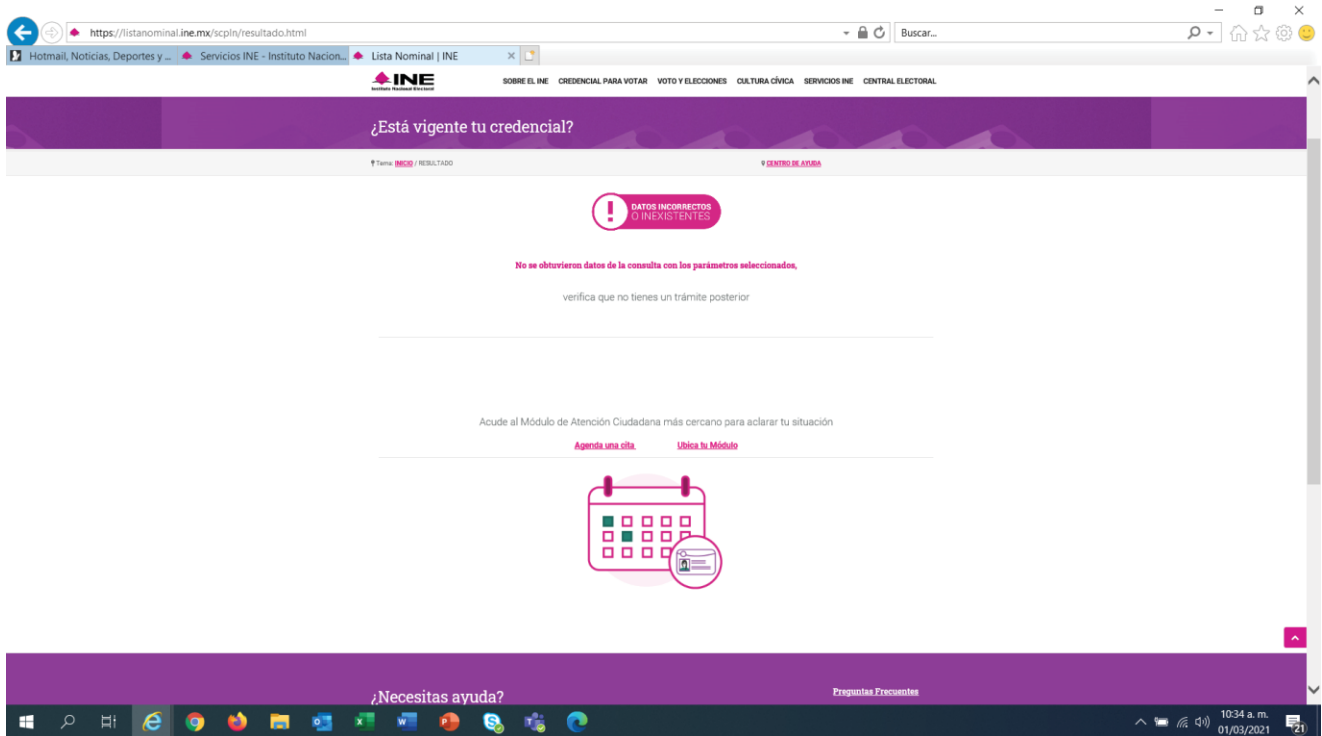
https://listanominal.ine.mx/scpln/resultado.html

Buscar...

Hotmail, Noticias, Deportes y ...

Servicios INE - Instituto Nacion...

Lista Nominal | INE

INE
Instituto Nacional Electoral

SOBRE EL INE CREDENCIAL PARA VOTAR VOTO Y ELECCIONES CULTURA CÍVICA SERVICIOS INE CENTRAL ELECTORAL

¿Está vigente tu credencial?

Tema: INICIO / RESULTADO

CENTRO DE AYUDA

DATOS INCORRECTOS O INEXISTENTES

No se obtuvieron datos de la consulta con los parámetros seleccionados,

verifica que no tienes un trámite posterior

Acude al Módulo de Atención Ciudadana más cercano para aclarar tu situación

Agenda una cita

Ubica tu Módulo

¿Necesitas ayuda?

Preguntas Frecuentes

10:34 a. m.
01/03/2021

21